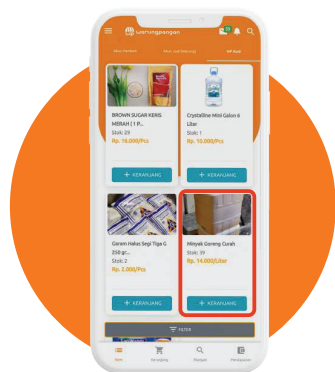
warungpangan

Akun Pembeli
Mitra dan Kategori
NP Kios

BROWN SUGAR KERIS MERAH | 1 P...
Stok: 29
Rp. 16.000/Pcs
+ KERANJANG

Crystalline Mini Galon 6 Liter
Stok: 1
Rp. 10.000/Pcs
+ KERANJANG

Garam Halus Segi Tiga G 250 gr...
Stok: 2
Rp. 2.000/Pcs
+ KERANJANG

Minyak Goreng Curah
Stok: 39
Rp. 14.000/Liter
+ KERANJANG

FILTER

Keranjang
Pesanan
Pembayaran